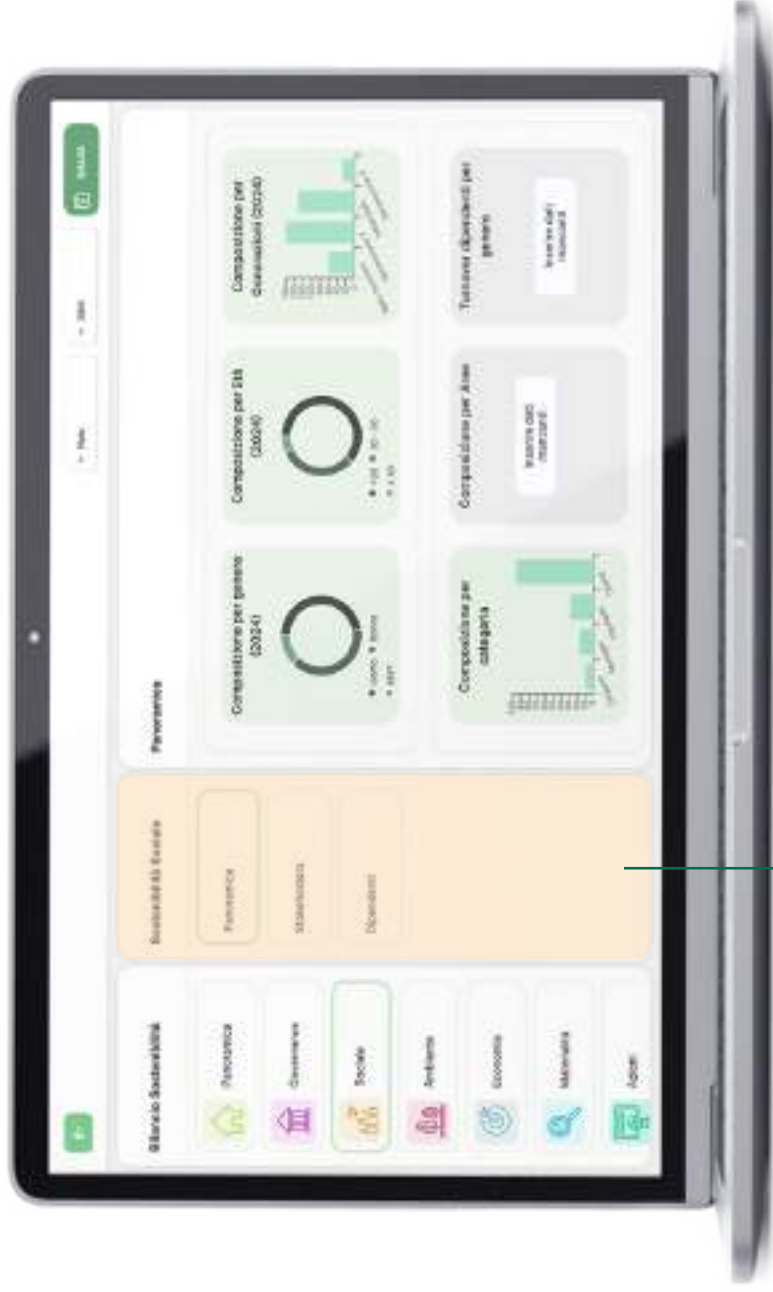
Bilancio Sostenibilità

Panoramica

Governance

Sociale

Ambiente

Economia

Materialità

Report

Sostenibilità Sociale

Panoramica

Stakeholders

Dipendenti

Panoramica

Composizione per genere (2024)

Composizione per età (2024)

Composizione per titolo di studio (2024)

Composizione per categoria

Composizione per area

Inserire dati mancanti

Turnover dipendenti per genere

Inserire dati mancanti

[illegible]

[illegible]

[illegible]